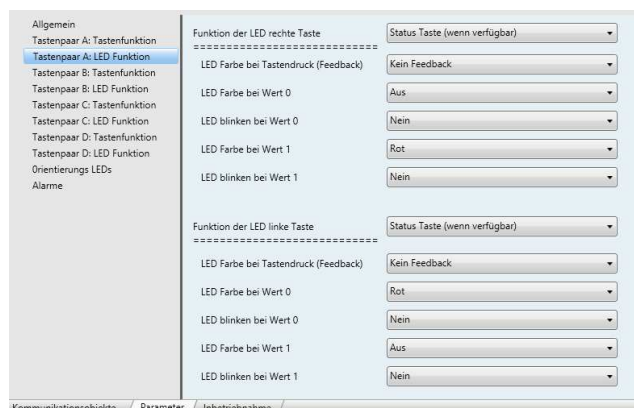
Allgemein
Tastenpaar A: Tastenfunktion
Tastenpaar A: LED Funktion
Tastenpaar B: Tastenfunktion
Tastenpaar B: LED Funktion
Tastenpaar C: Tastenfunktion
Tastenpaar C: LED Funktion
Tastenpaar D: Tastenfunktion
Tastenpaar D: LED Funktion
0rientierungs LEDs
Alarme

Funktion der LED rechte Taste
============================
Status Taste (wenn verfügbar)

LED Farbe bei Tastendruck (Feedback) | Kein Feedback
LED Farbe bei Wert 0 | Aus
LED blinken bei Wert 0 | Nein
LED Farbe bei Wert 1 | Rot
LED blinken bei Wert 1 | Nein

Funktion der LED linke Taste
============================
Status Taste (wenn verfügbar)

LED Farbe bei Tastendruck (Feedback) | Kein Feedback
LED Farbe bei Wert 0 | Rot
LED blinken bei Wert 0 | Nein
LED Farbe bei Wert 1 | Aus
LED blinken bei Wert 1 | Nein

Kommunikationsobjekte / Parameter / Inbetriebnahme